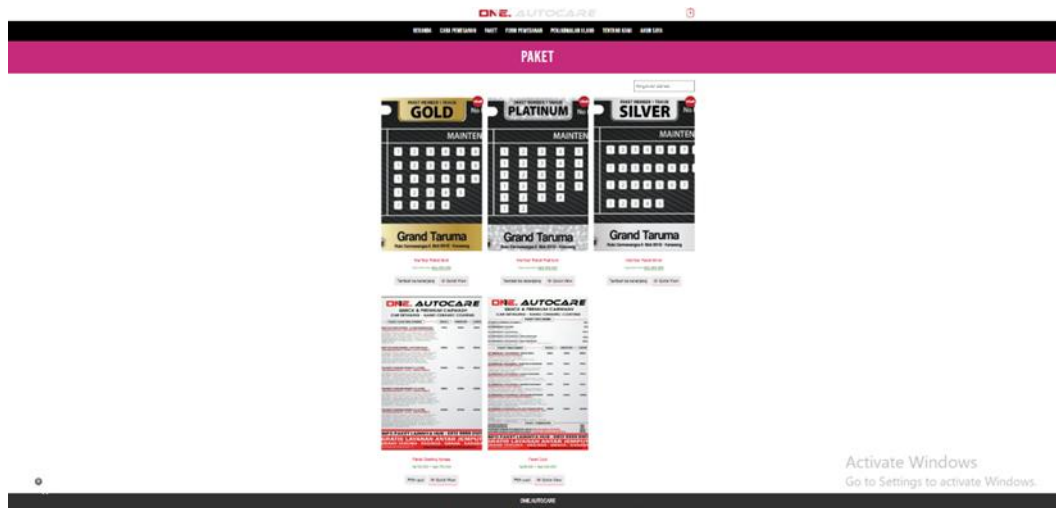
ONE. AUTOCARE

BERANDA CARA PEMESANAN PAKET FORM PEMESANAN PERLENGKAPAN KLAIM TENTANG KAMI AKUN SAYA

PAKET

GOLD

MAINTEN

Grand Taruma

PLATINUM

MAINTEN

Grand Taruma

SILVER

MAINTEN

Grand Taruma

ONE. AUTOCARE

ONE. AUTOCARE

Activate Windows
Go to Settings to activate Windows.

ONE AUTOCARE